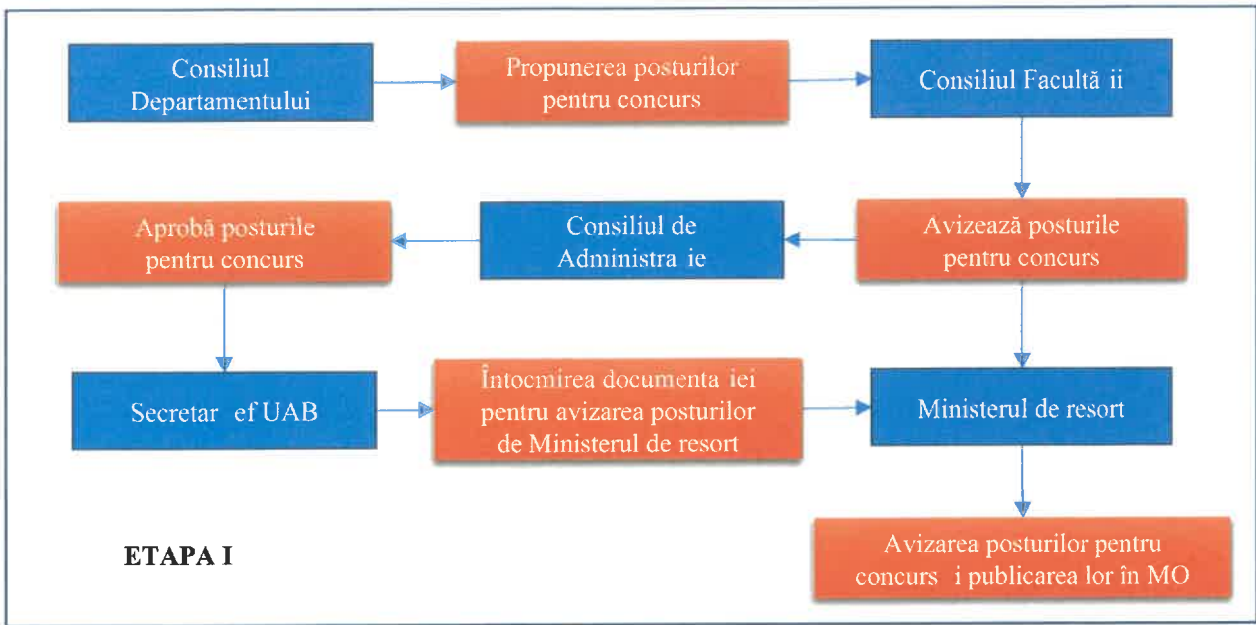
Consiliul Departamentului

Propunerea posturilor pentru concurs

Consiliul Facultă ii

Aprobă posturile pentru concurs

Consiliul de Administra ie

Avizează posturile pentru concurs

Secretar ef UAB

Întocmirea documenta iei pentru avizarea posturilor de Ministerul de resort

Ministerul de resort

ETAPA I

Avizarea posturilor pentru concurs i publicarea lor în MO